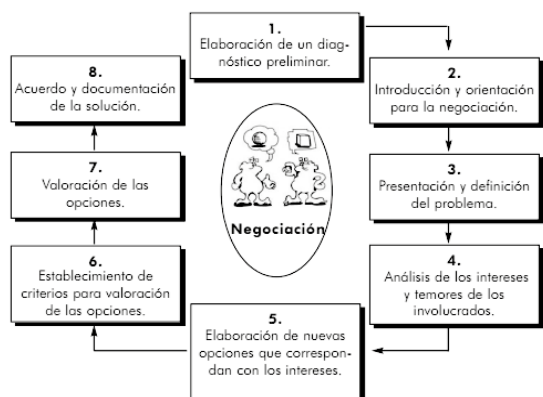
1.
Elaboración de un diagnóstico preliminar.

2.
Introducción y orientación para la negociación.

3.
Presentación y definición del problema.

4.
Análisis de los intereses y temores de los involucrados.

5.
Elaboración de nuevas opciones que correspondan con los intereses.

6.
Establecimiento de criterios para valoración de las opciones.

7.
Valoración de las opciones.

8.
Acuerdo y documentación de la solución.

Negociación